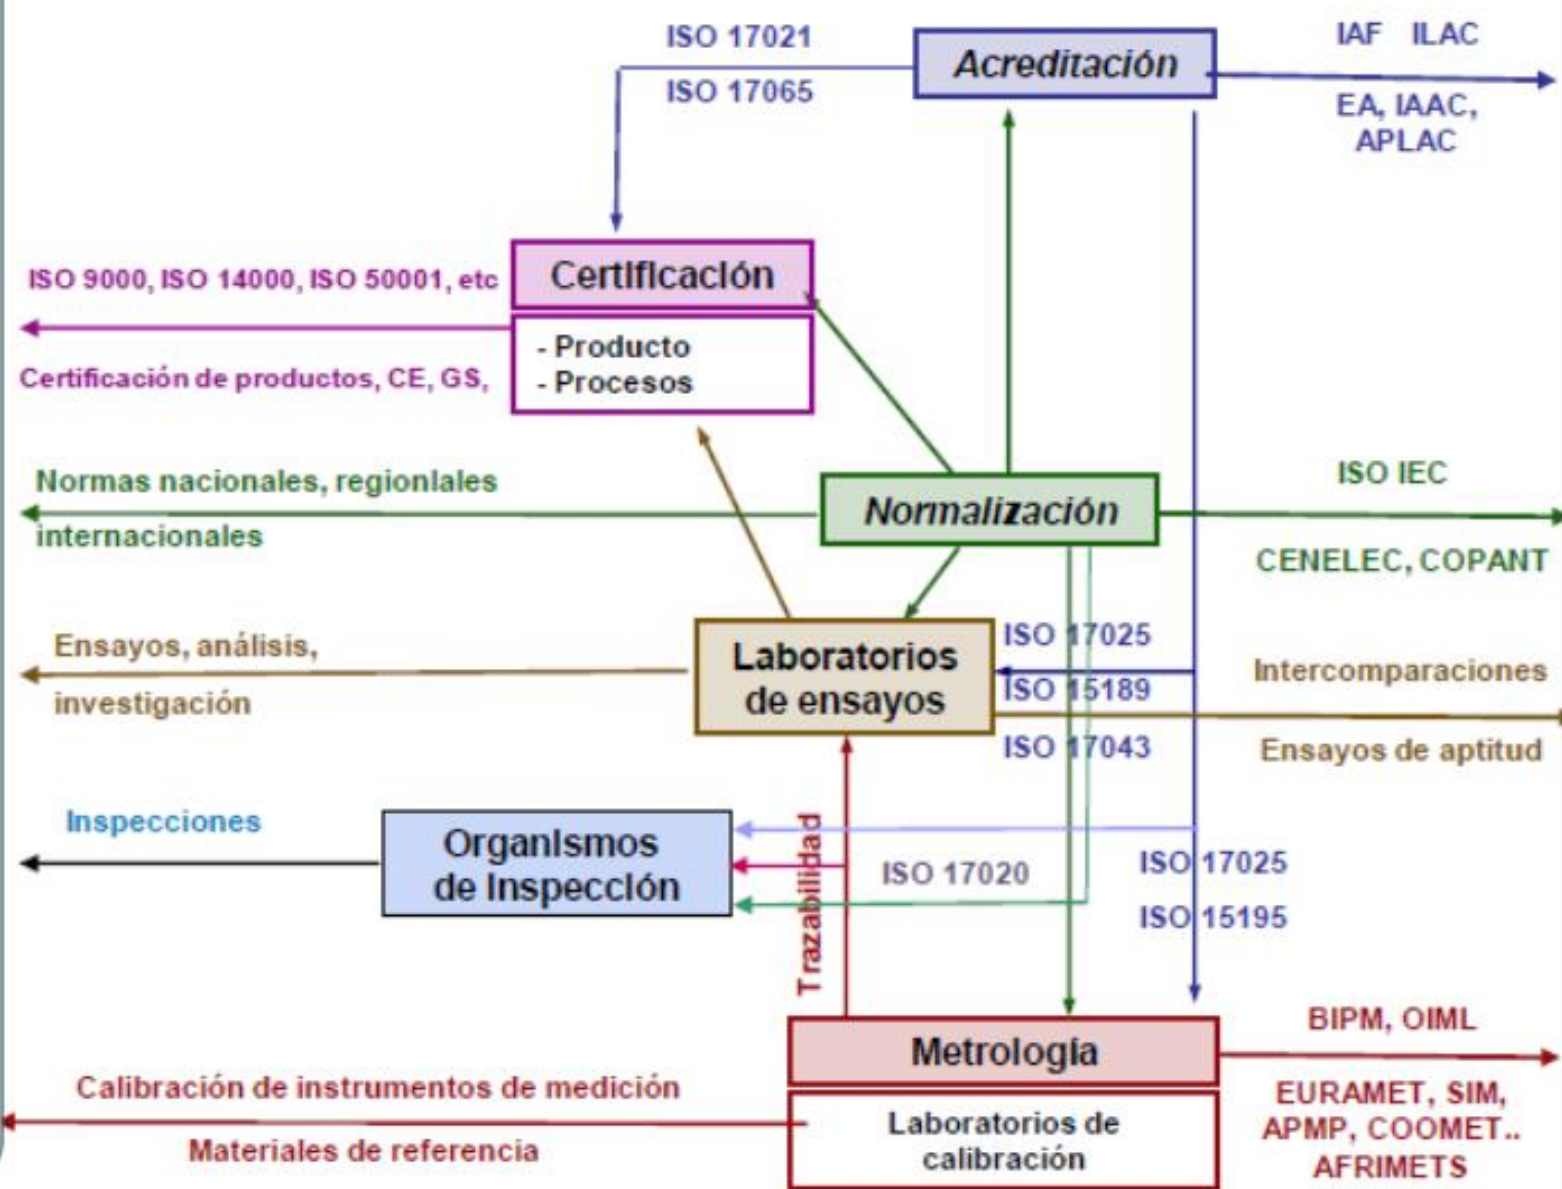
ISO 17021

ISO 17065

Acreditación

IAF ILAC

EA, IAAC, APLAC

ISO 9000, ISO 14000, ISO 50001, etc

Certificación

- Producto
- Procesos

Certificación de productos, CE, GS,

Normas nacionales, regionlales

internacionales

Normalización

ISO IEC

CENELEC, COPANT

Ensayos, análisis,

investigación

Laboratorios de ensayos

ISO 17025

ISO 15189

ISO 17043

Intercomparaciones

Ensayos de aptitud

Inspecciones

Organismos de Inspección

Trazabilidad

ISO 17020

ISO 17025

ISO 15195

Metrología

BIPM, OIML

Calibración de instrumentos de medición

Materiales de referencia

Laboratorios de calibración

EURAMET, SIM, APMP, COOMET.. AFRIMETS